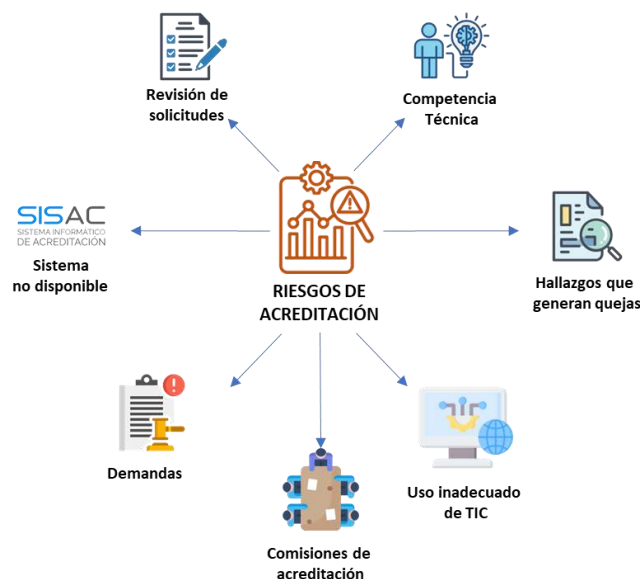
Revisión de solicitudes

Competencia Técnica

SISAC
SISTEMA INFORMÁTICO DE ACREDITACIÓN

Sistema no disponible

RIESGOS DE ACREDITACIÓN

Hallazgos que generan quejas

Demandas

Uso inadecuado de TIC

Comisiones de acreditación